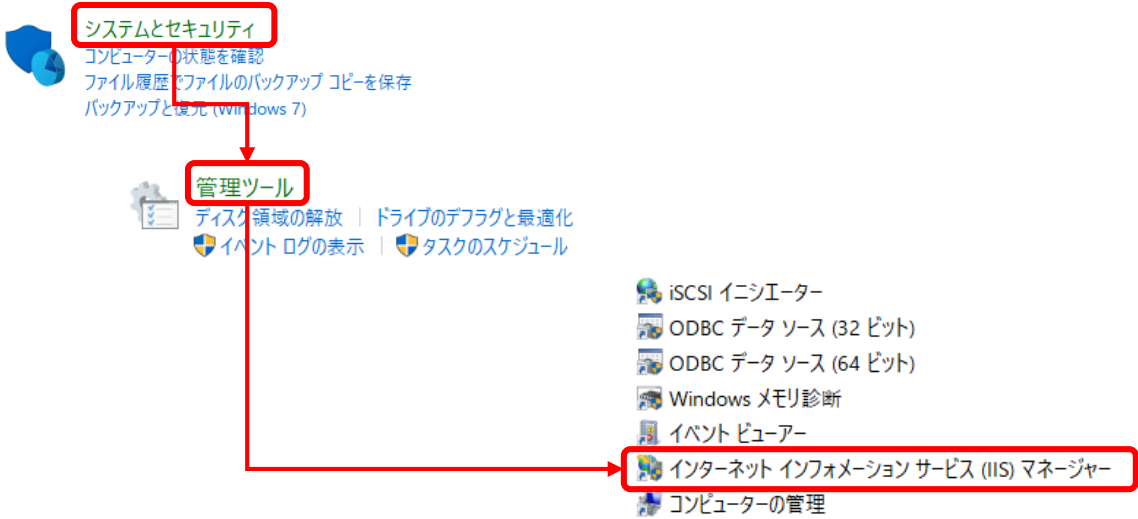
システムとセキュリティ
コンピューターの状態を確認
ファイル履歴でファイルのバックアップ コピーを保存
バックアップと復元 (Windows 7)

管理ツール
ディスク領域の解放 | ドライブのデフラグと最適化
イベント ログの表示 | タスクのスケジュール

iSCSI イニシエーター
ODBC データ ソース (32 ビット)
ODBC データ ソース (64 ビット)
Windows メモリ診断
イベント ビューアー
インターネット インフォメーション サービス (IIS) マネージャー
コンピューターの管理